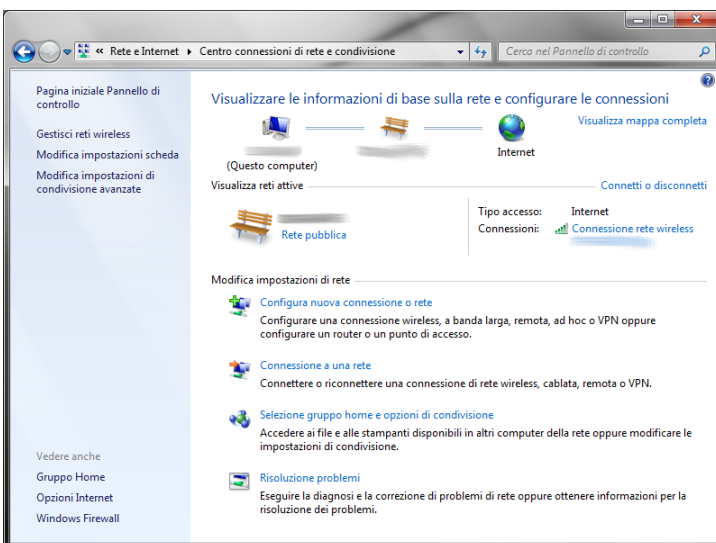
« Rete e Internet ▸ Centro connessioni di rete e condivisione

Cerca nel Pannello di controllo

Pagina iniziale Pannello di controllo

Gestisci reti wireless

Modifica impostazioni scheda

Modifica impostazioni di condivisione avanzate

Visualizzare le informazioni di base sulla rete e configurare le connessioni

Visualizza mappa completa

(Questo computer)

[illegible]

Internet

Visualizza reti attive

Connetti o disconnetti

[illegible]

Rete pubblica

Tipo accesso: Internet

Connessioni: Connessione rete wireless

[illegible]

Modifica impostazioni di rete

Configura nuova connessione o rete

Configurare una connessione wireless, a banda larga, remota, ad hoc o VPN oppure configurare un router o un punto di accesso.

Connessione a una rete

Connettere o riconnettere una connessione di rete wireless, cablata, remota o VPN.

Selezione gruppo home e opzioni di condivisione

Accedere ai file e alle stampanti disponibili in altri computer della rete oppure modificare le impostazioni di condivisione.

Risoluzione problemi

Eseguire la diagnosi e la correzione di problemi di rete oppure ottenere informazioni per la risoluzione dei problemi.

Vedere anche

Gruppo Home

Opzioni Internet

Windows Firewall